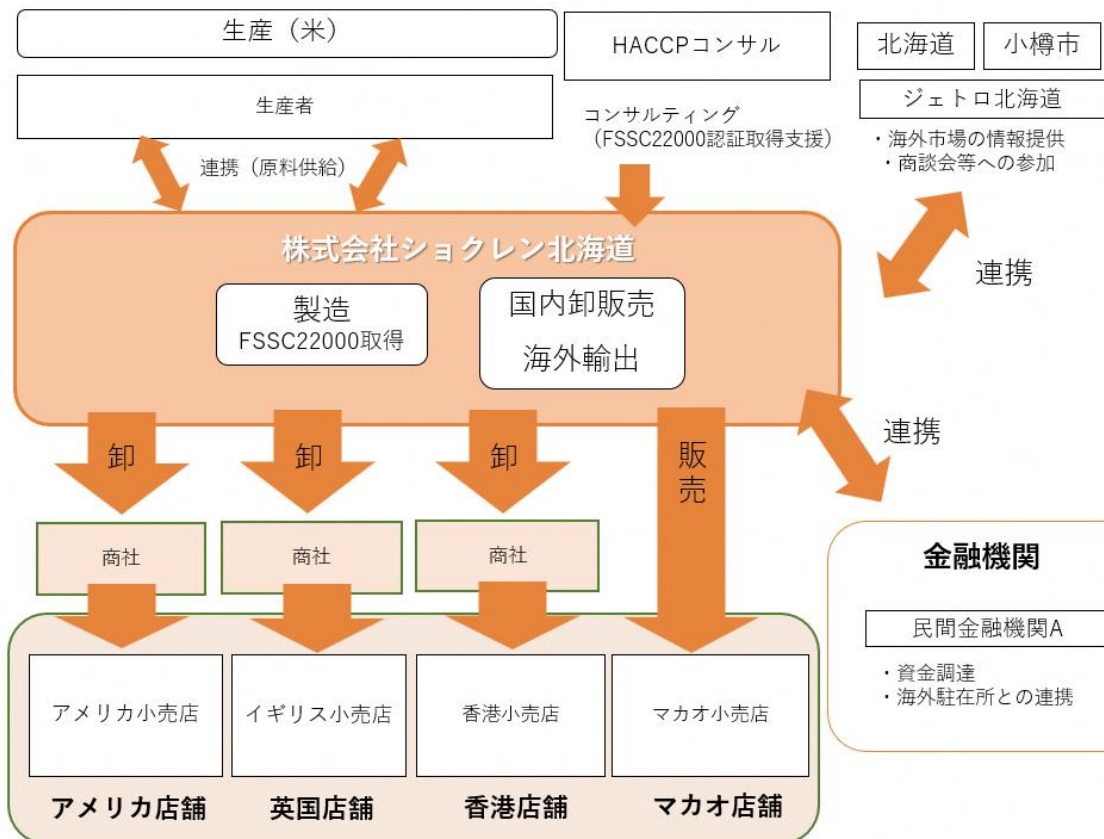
生産（米）

生産者

連携（原料供給）

HACCPコンサル

コンサルティング
（FSSC22000認証取得支援）

北海道

小樽市

ジェトロ北海道

・海外市場の情報提供
・商談会等への参加

連携

株式会社ショクレン北海道

製造
FSSC22000取得

国内卸販売
海外輸出

連携

卸

卸

卸

販売

商社

商社

商社

金融機関

民間金融機関A

・資金調達
・海外駐在所との連携

アメリカ小売店

イギリス小売店

香港小売店

マカオ小売店

アメリカ店舗

英国店舗

香港店舗

マカオ店舗